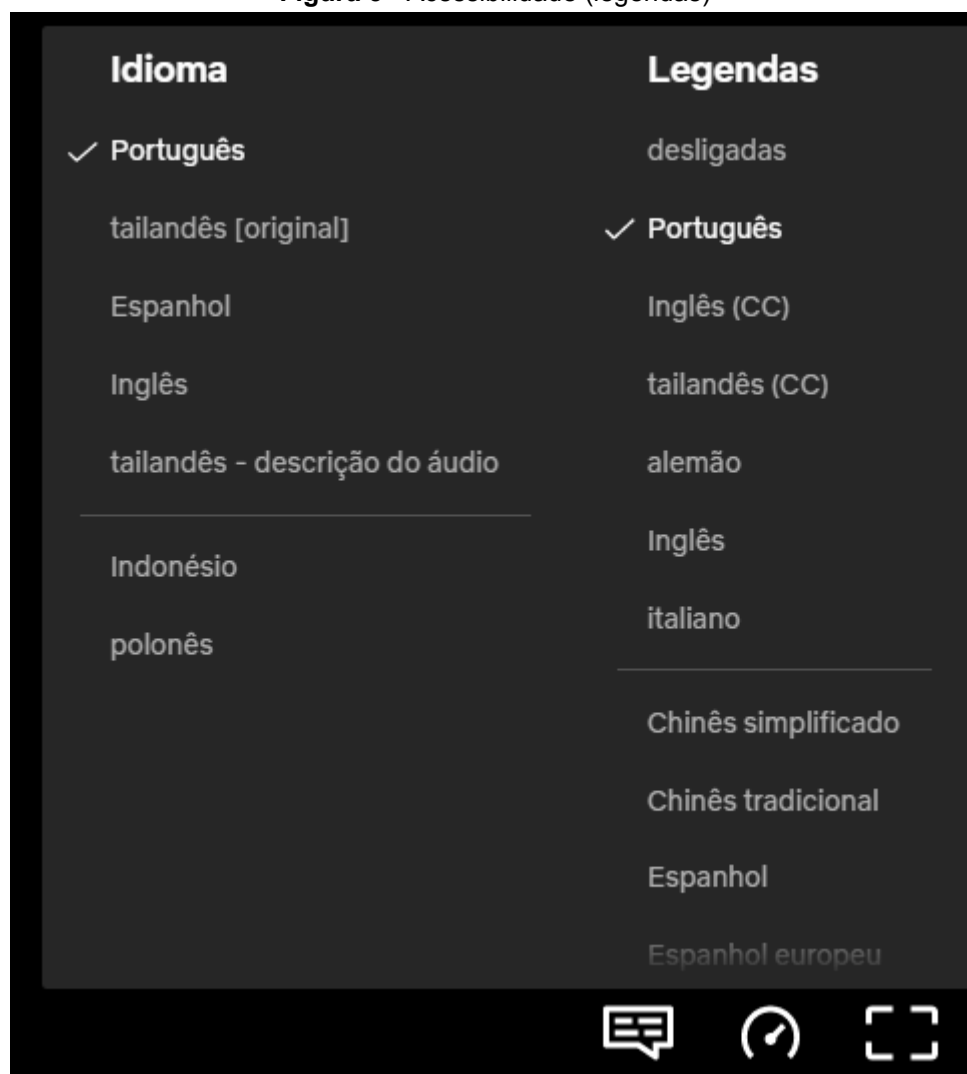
Figura 6 - Acessibilidade (legendas)

Idioma

✓ Português

tailandês [original]

Espanhol

Inglês

tailandês - descrição do áudio

Indonésio

polonês

Legendas

desligadas

✓ Português

Inglês (CC)

tailandês (CC)

alemão

Inglês

italiano

Chinês simplificado

Chinês tradicional

Espanhol

Espanhol europeu